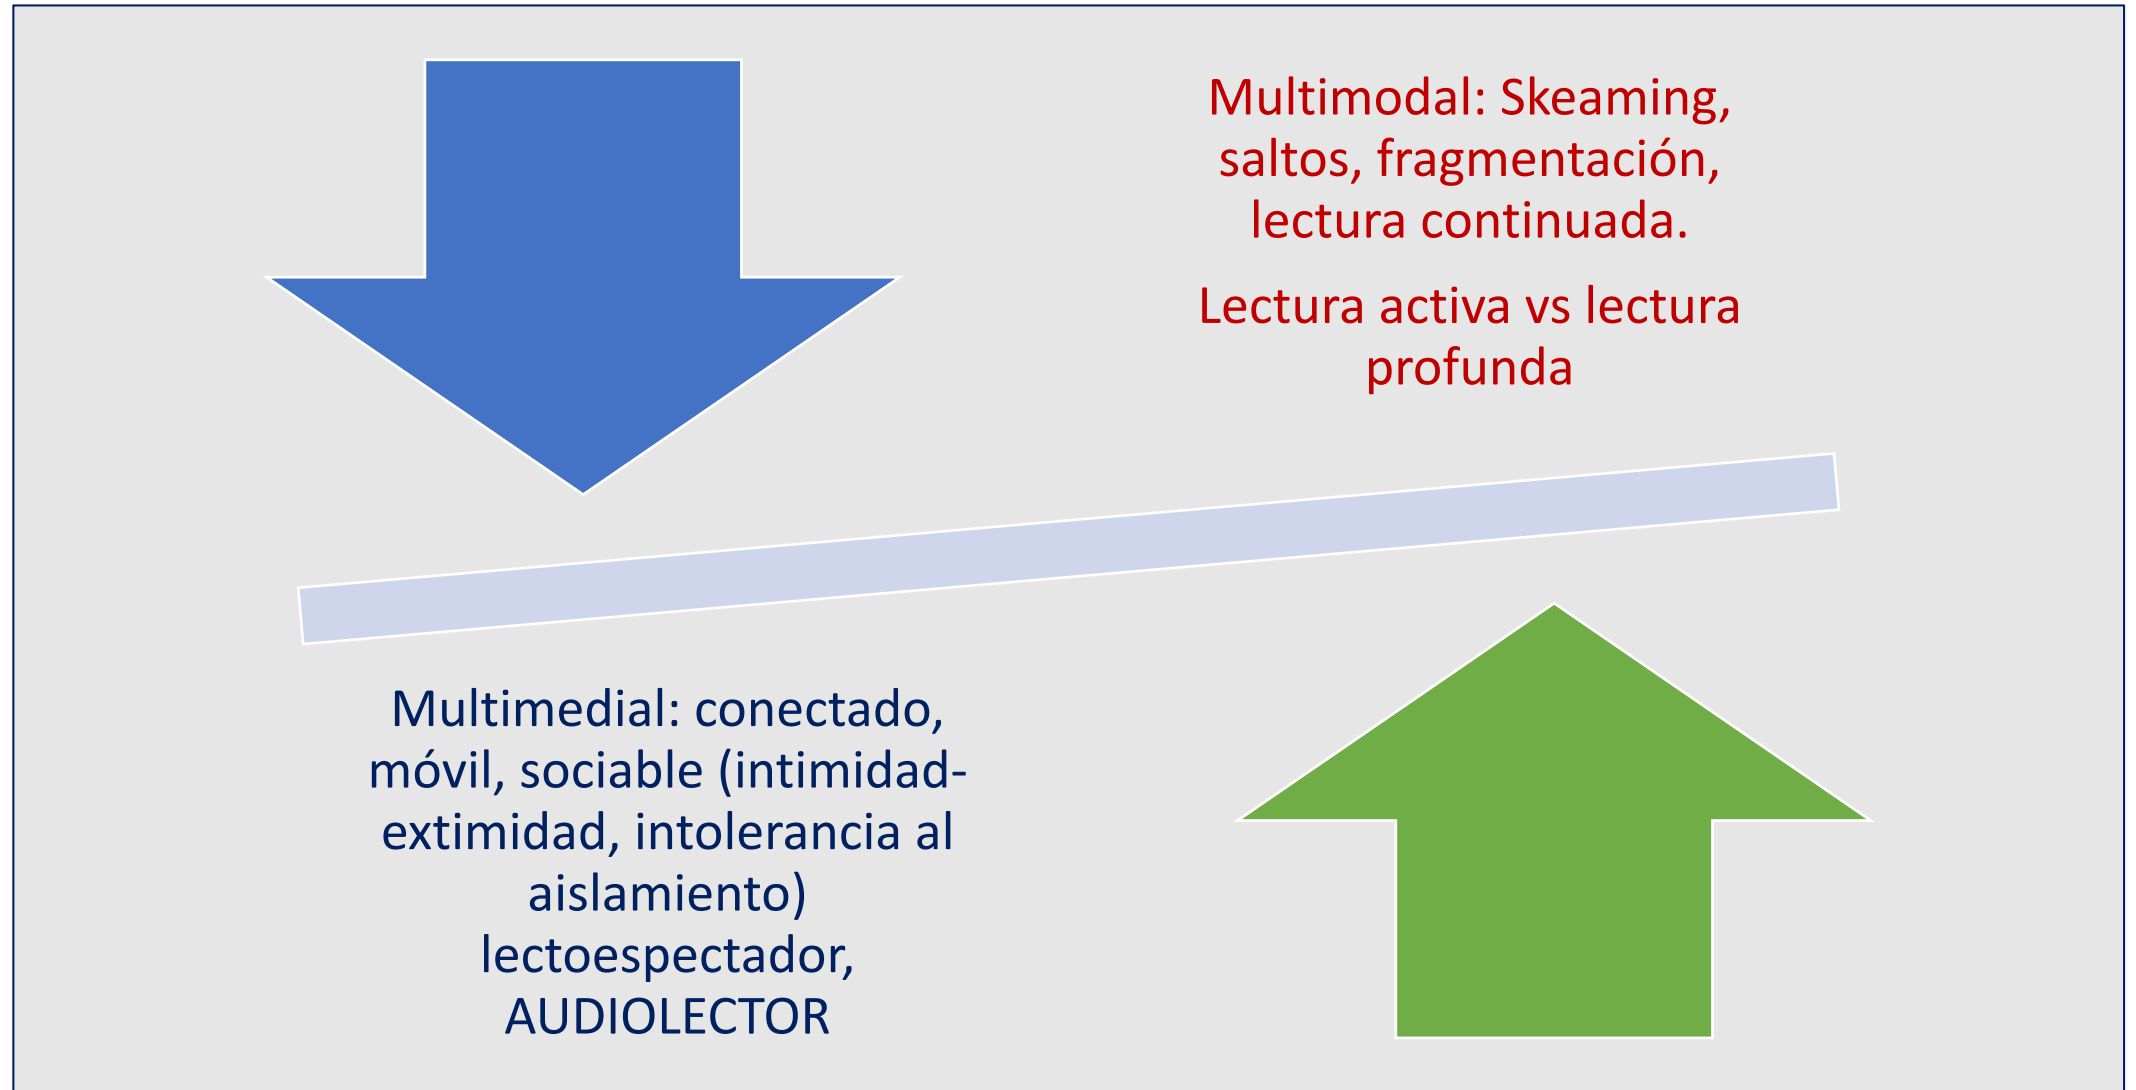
Multimodal: Skeaming, saltos, fragmentación, lectura continuada.

Lectura activa vs lectura profunda

Multimedial: conectado, móvil, sociable (intimidad-extimidad, intolerancia al aislamiento) lectoespectador, AUDIOLECTOR